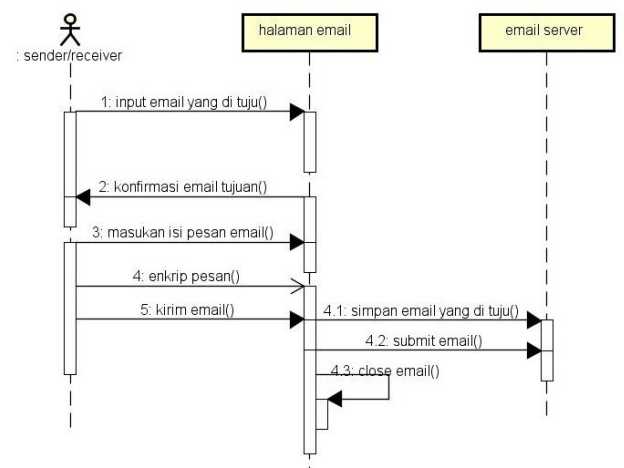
: sender/receiver

halaman email

email server

1: input email yang di tuju()

2: konfirmasi email tujuan()

3: masukan isi pesan email()

4: enkrip pesan()

5: kirim email()

4.1: simpan email yang di tuju()

4.2: submit email()

4.3: close email()